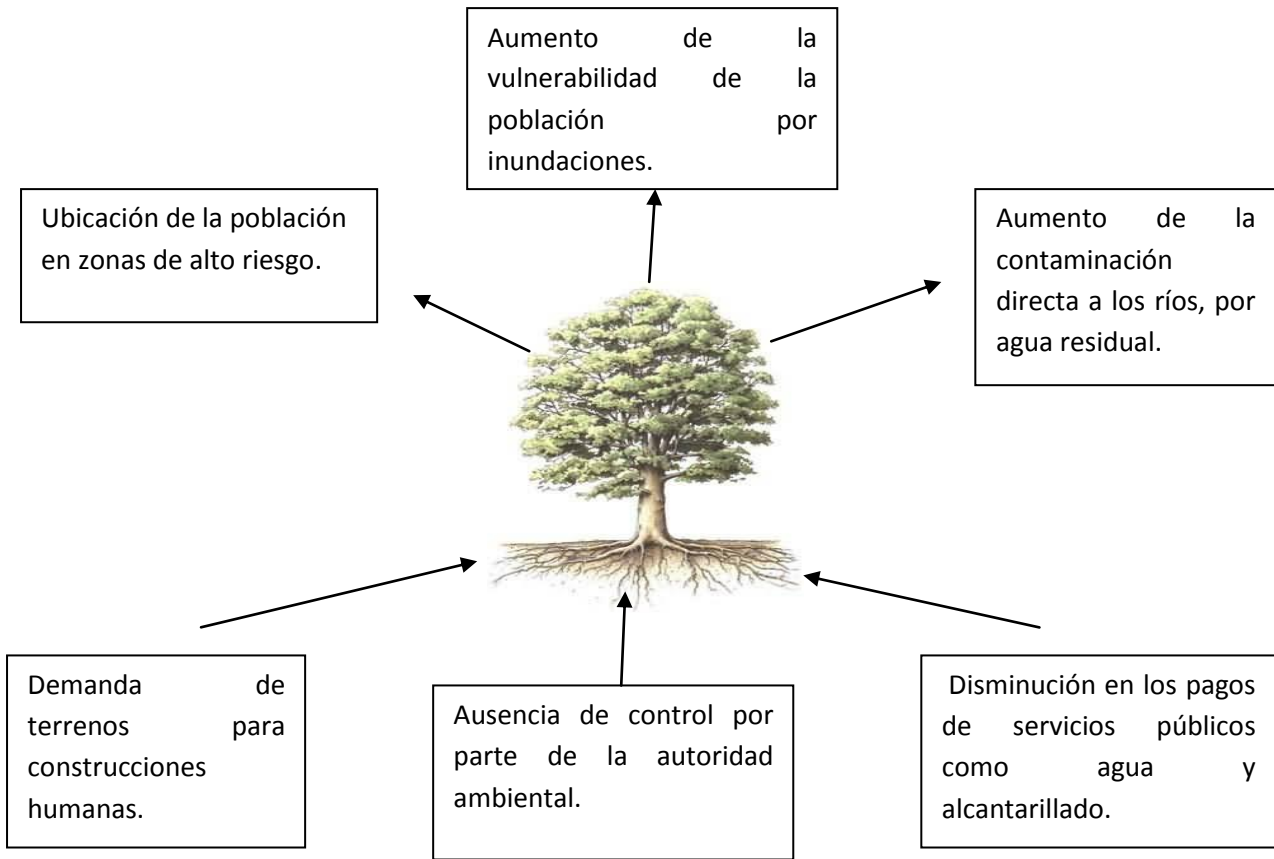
Aumento de la vulnerabilidad de la población por inundaciones.

Ubicación de la población en zonas de alto riesgo.

Aumento de la contaminación directa a los ríos, por agua residual.

Demanda de terrenos para construcciones humanas.

Ausencia de control por parte de la autoridad ambiental.

Disminución en los pagos de servicios públicos como agua y alcantarillado.